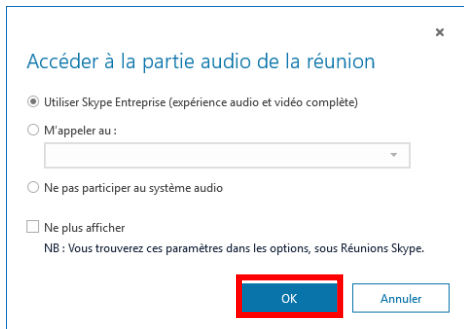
×

Accéder à la partie audio de la réunion

Utiliser Skype Entreprise (expérience audio et vidéo complète)

M'appeler au :

Ne pas participer au système audio

Ne plus afficher

NB : Vous trouverez ces paramètres dans les options, sous Réunions Skype.

OK

Annuler